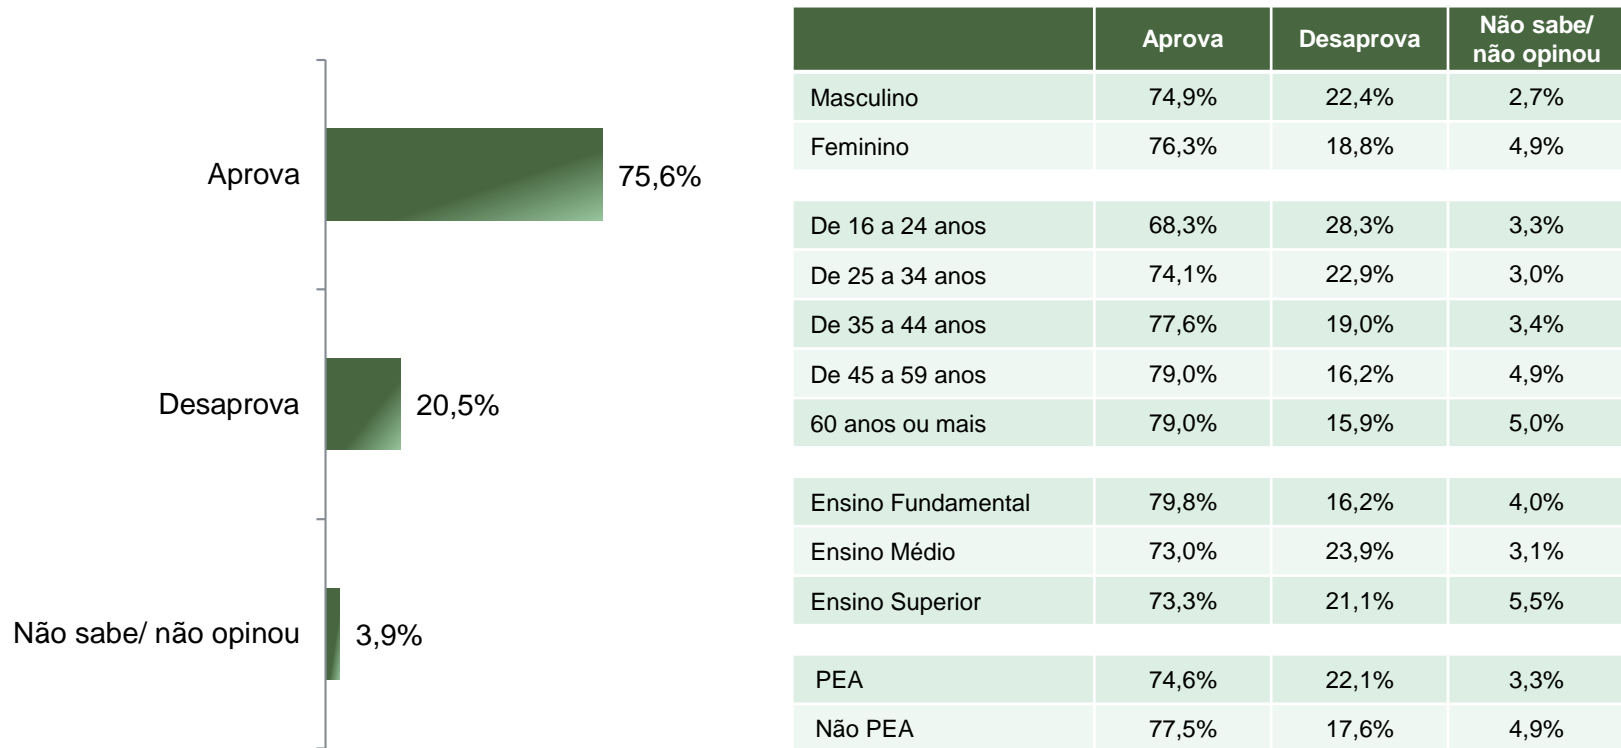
Aprova 75,6%

Desaprova 20,5%

Não sabe/ não opinou 3,9%

| | Aprova | Desaprova | Não sabe/ não opinou |
|---|---|---|---|
| Masculino | 74,9% | 22,4% | 2,7% |
| Feminino | 76,3% | 18,8% | 4,9% |
| | | | |
| De 16 a 24 anos | 68,3% | 28,3% | 3,3% |
| De 25 a 34 anos | 74,1% | 22,9% | 3,0% |
| De 35 a 44 anos | 77,6% | 19,0% | 3,4% |
| De 45 a 59 anos | 79,0% | 16,2% | 4,9% |
| 60 anos ou mais | 79,0% | 15,9% | 5,0% |
| | | | |
| Ensino Fundamental | 79,8% | 16,2% | 4,0% |
| Ensino Médio | 73,0% | 23,9% | 3,1% |
| Ensino Superior | 73,3% | 21,1% | 5,5% |
| | | | |
| PEA | 74,6% | 22,1% | 3,3% |
| Não PEA | 77,5% | 17,6% | 4,9% |